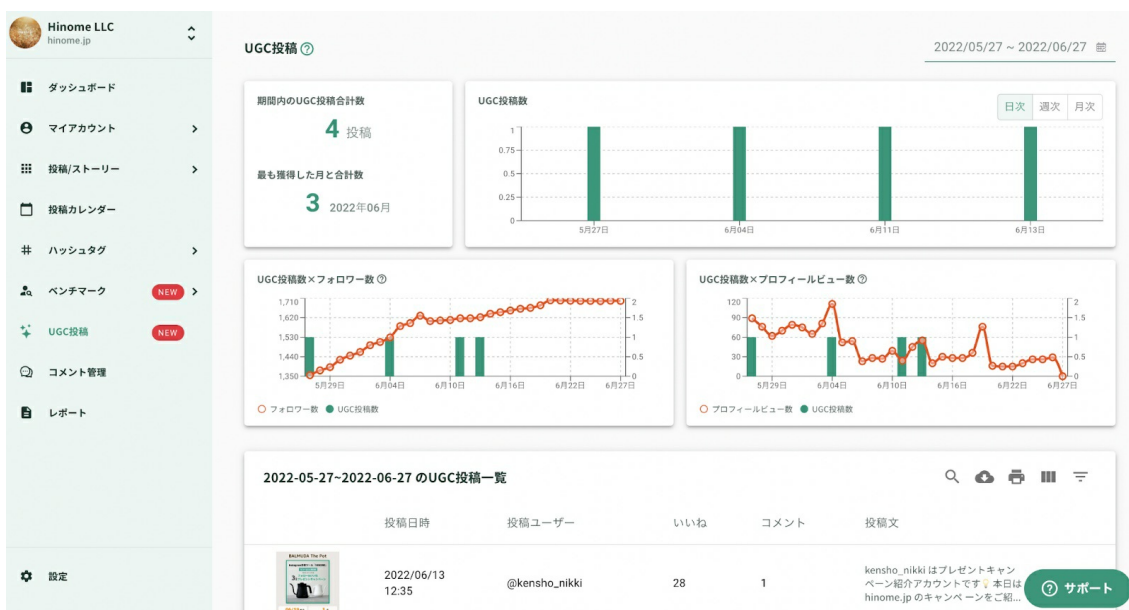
Hinome LLC
hinome.jp

ダッシュボード
マイアカウント
投稿/ストーリー
投稿カレンダー
ハッシュタグ
ベンチマーク NEW
UGC投稿 NEW
コメント管理
レポート

設定

UGC投稿

2022/05/27 ~ 2022/06/27

期間内のUGC投稿合計数
4 投稿

最も獲得した月と合計数
3 2022年06月

UGC投稿数
日次 週次 月次

1
0.75
0.5
0.25
0
5月27日 6月04日 6月11日 6月13日

UGC投稿数×フォロワー数

1,710
1,620
1,530
1,440
1,350
2
1.5
1
0.5
0
5月29日 6月04日 6月10日 6月16日 6月22日 6月27日

フォロワー数 UGC投稿数

UGC投稿数×プロフィールビュー数

120
90
60
30
0
2
1.5
1
0.5
0
5月29日 6月04日 6月10日 6月16日 6月22日 6月27日

プロフィールビュー数 UGC投稿数

2022-05-27~2022-06-27 のUGC投稿一覧

| | 投稿日時 | 投稿ユーザー | いいね | コメント | 投稿文 |
|---|---|---|---|---|---|
| | 2022/06/13 12:35 | @kensho_nikki | 28 | 1 | kensho_nikki はプレゼントキャンペーン紹介アカウントです💡本日は hinome.jp のキャンペーンをご紹... |

サポート